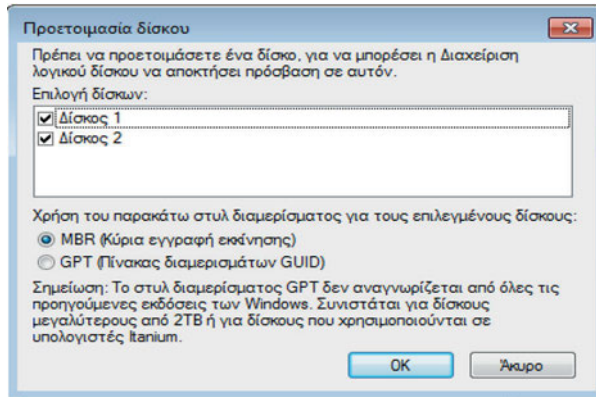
Προετοιμασία δίσκου

Πρέπει να προετοιμάσετε ένα δίσκο, για να μπορέσει η Διαχείριση λογικού δίσκου να αποκτήσει πρόσβαση σε αυτόν.

Επιλογή δίσκων:

Δίσκος 1
Δίσκος 2

Χρήση του παρακάτω στυλ διαμερίσματος για τους επιλεγμένους δίσκους:

MBR (Κύρια εγγραφή εκκίνησης)
GPT (Πίνακας διαμερισμάτων GUID)

Σημείωση: Το στυλ διαμερίσματος GPT δεν αναγνωρίζεται από όλες τις προηγούμενες εκδόσεις των Windows. Συνιστάται για δίσκους μεγαλύτερους από 2TB ή για δίσκους που χρησιμοποιούνται σε υπολογιστές Itanium.

OK
Άκυρο